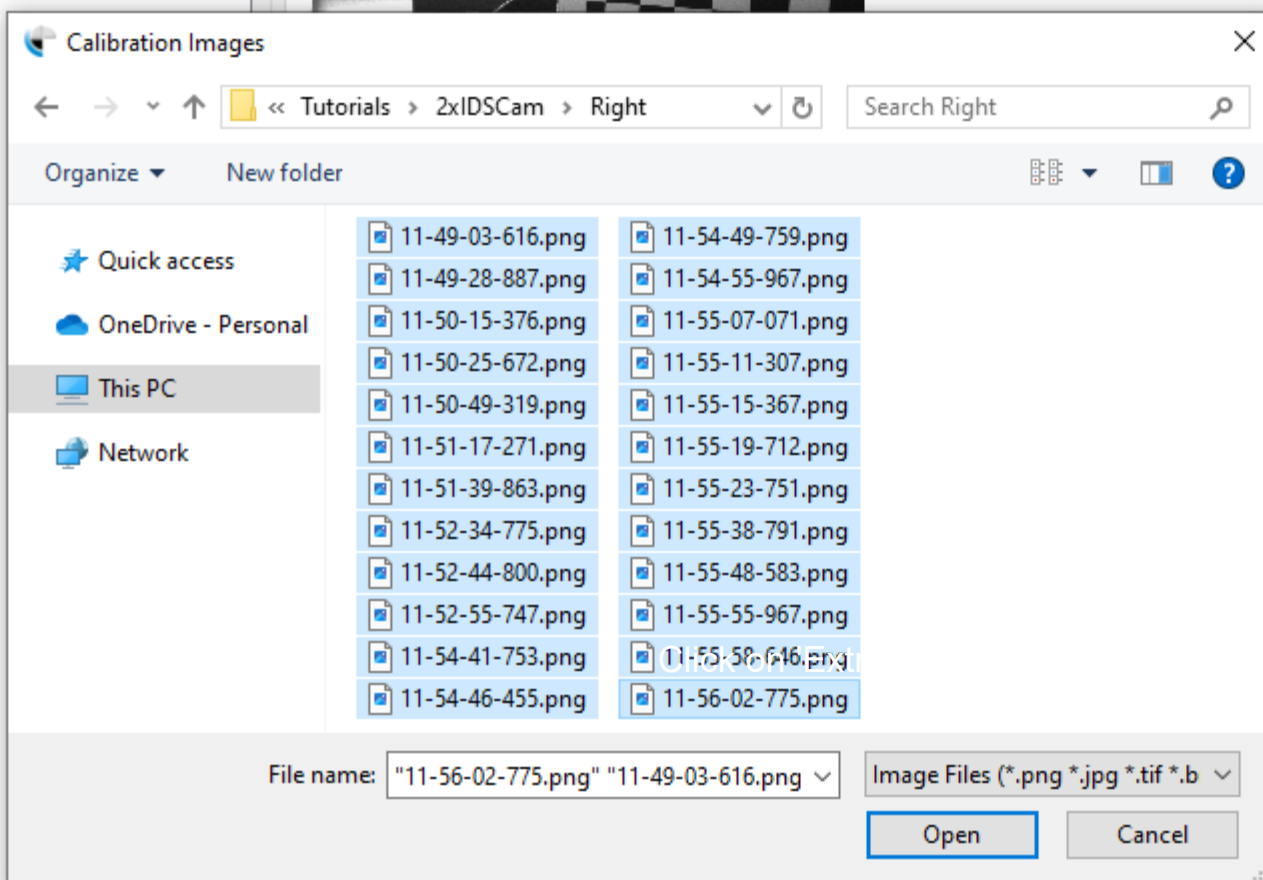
Calibration Images

« Tutorials › 2xIDSCam › Right

Search Right

Organize ▾ New folder

Quick access

OneDrive - Personal

This PC

Network

11-49-03-616.png
11-49-28-887.png
11-50-15-376.png
11-50-25-672.png
11-50-49-319.png
11-51-17-271.png
11-51-39-863.png
11-52-34-775.png
11-52-44-800.png
11-52-55-747.png
11-54-41-753.png
11-54-46-455.png

11-54-49-759.png
11-54-55-967.png
11-55-07-071.png
11-55-11-307.png
11-55-15-367.png
11-55-19-712.png
11-55-23-751.png
11-55-38-791.png
11-55-48-583.png
11-55-55-967.png
11-55-58-646.png Click on Extr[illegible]
11-56-02-775.png

File name: "11-56-02-775.png" "11-49-03-616.png

Image Files (*.png *.jpg *.tif *.b

Open

Cancel